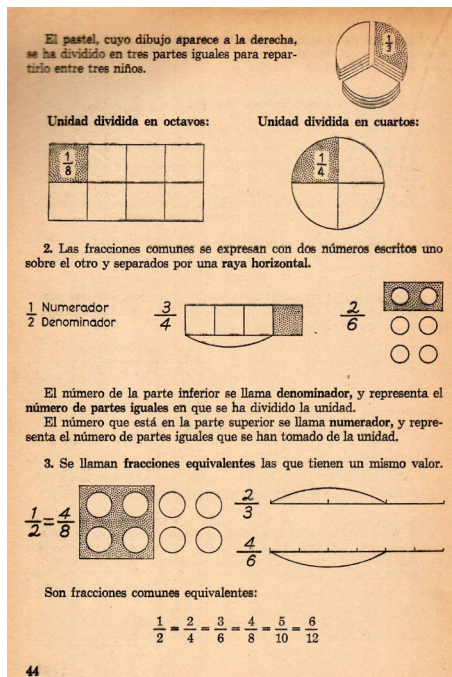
El pastel, cuyo dibujo aparece a la derecha, se ha dividido en tres partes iguales para repartirlo entre tres niños.

$\frac{1}{3}$

**Unidad dividida en octavos:**

$\frac{1}{8}$

**Unidad dividida en cuartos:**

$\frac{1}{4}$

**2.** Las fracciones comunes se expresan con dos números escritos uno sobre el otro y separados por una **raya horizontal**.

1 Numerador
2 Denominador

$\frac{3}{4}$

$\frac{2}{6}$

El número de la parte inferior se llama **denominador**, y representa el **número de partes iguales** en que se ha dividido la unidad.
El número que está en la parte superior se llama **numerador**, y representa el número de partes iguales que se han tomado de la unidad.

**3.** Se llaman **fracciones equivalentes** las que tienen un mismo valor.

$\frac{1}{2}=\frac{4}{8}$

$\frac{2}{3}$

$\frac{4}{6}$

Son fracciones comunes equivalentes:

$\frac{1}{2}=\frac{2}{4}=\frac{3}{6}=\frac{4}{8}=\frac{5}{10}=\frac{6}{12}$

44